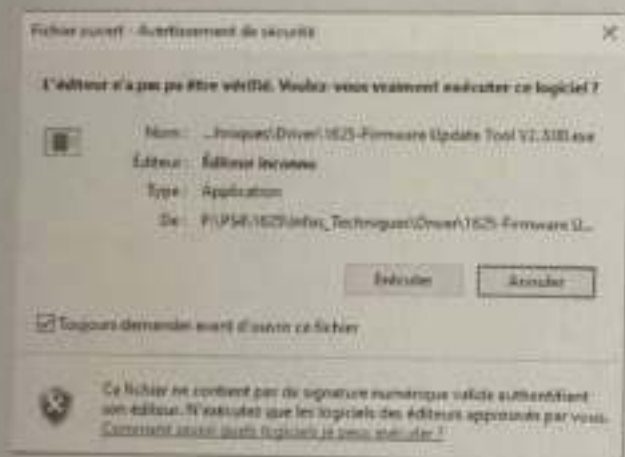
Fichier ouvert - Avertissement de sécurité

L'éditeur n'a pas pu être vérifié. Voulez-vous vraiment exécuter ce logiciel ?

Nom : ...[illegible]\Driver\1625-Firmware Update Tool V2.3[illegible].exe
Éditeur : Éditeur inconnu
Type : Application
De : P:\PSR\1625\Infos_Techniques\Driver\1625-Firmware U...

Exécuter
Annuler

Toujours demander avant d'ouvrir ce fichier

Ce fichier ne contient pas de signature numérique valide authentifiant son éditeur. N'exécutez que les logiciels des éditeurs approuvés par vous. Comment savoir quels logiciels je peux exécuter ?